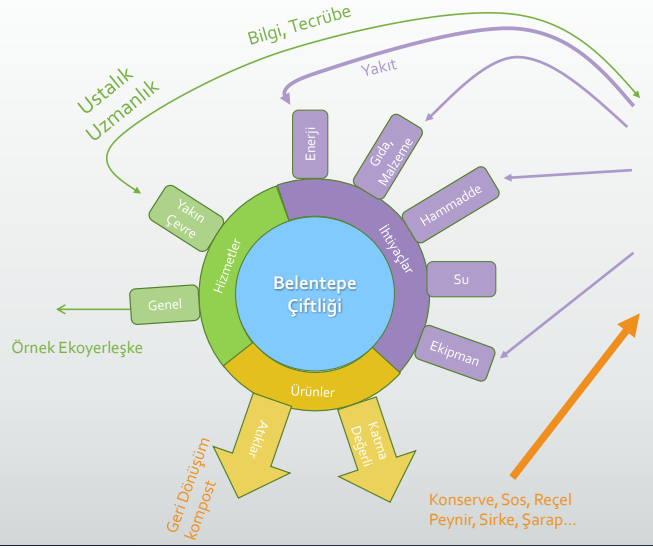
Bilgi, Tecrübe

Ustalık
Uzmanlık

Yakıt

Enerji

Gıda, Malzeme

Hammadde

Yakın Çevre

Hizmetler

İhtiyaçlar

Belentepe Çiftliği

Su

Genel

Örnek Ekoyerleşke

Ekipman

Ürünler

Atıklar

Katma Değerli

Geri Dönüşüm
kompost

Konserve, Sos, Reçel
Peynir, Sirke, Şarap...